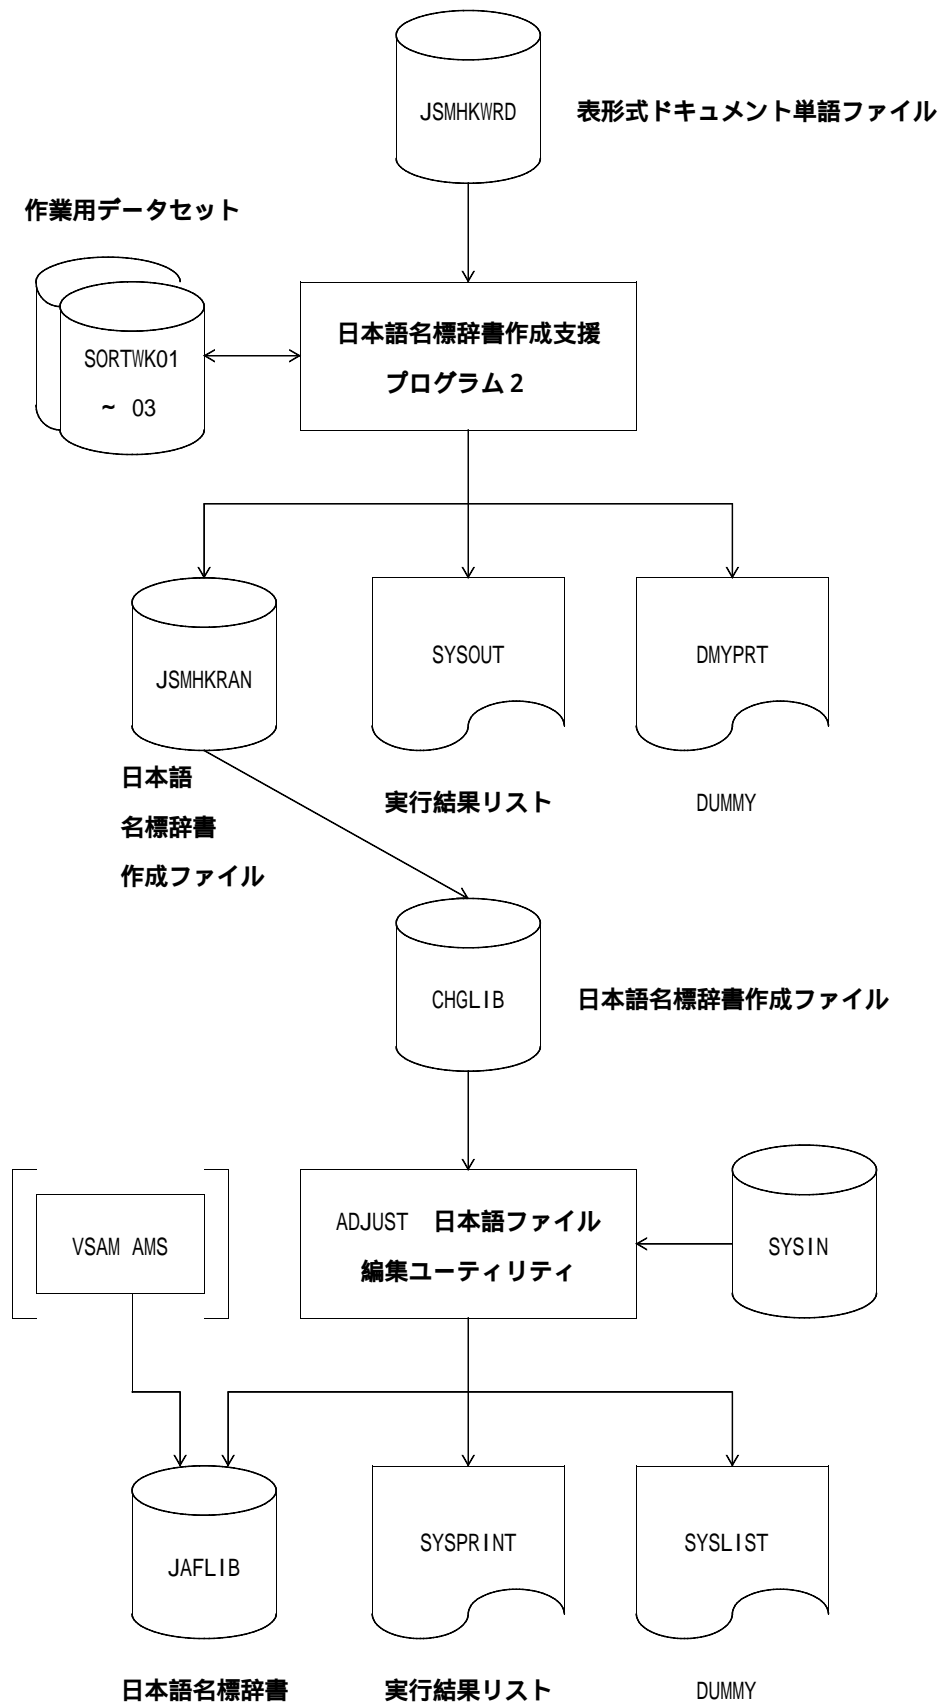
JSMHKWRD

表形式ドキュメント単語ファイル

作業用データセット

SORTWK01

~ 03

日本語名標辞書作成支援

プログラム 2

JSMHKRAN

SYSOUT

DMYPRT

日本語

名標辞書

作成ファイル

実行結果リスト

DUMMY

CHGLIB

日本語名標辞書作成ファイル

VSAM AMS

ADJUST 日本語ファイル

編集ユーティリティ

SYSIN

JAFLIB

SYSPRINT

SYSLIST

日本語名標辞書

実行結果リスト

DUMMY